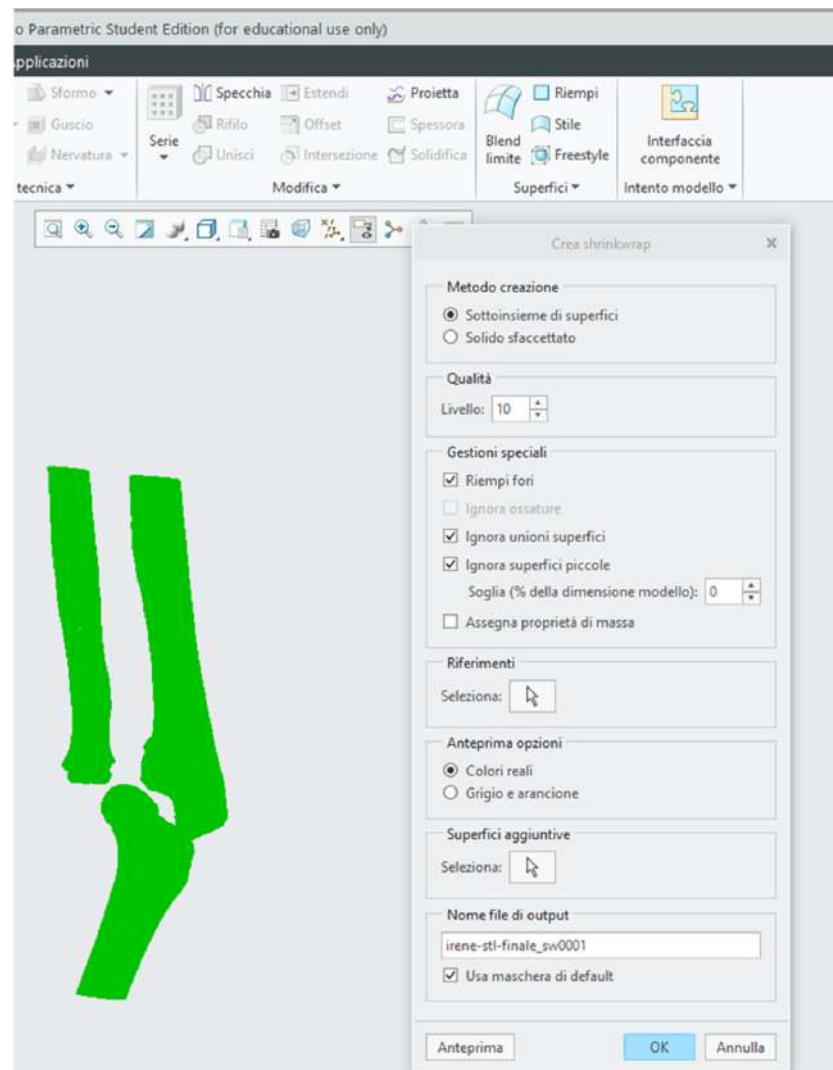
o Parametric Student Edition (for educational use only)

pplicazioni

Sformo
Guscio
Nervatura
tecnica

Serie
Specchia
Rifilo
Unisci
Estendi
Offset
Intersezione
Proietta
Spessora
Solidifica
Modifica

Blend limite
Riempi
Stile
Freestyle
Superfici

Interfaccia componente
Intento modello

Crea shrinkwrap

Metodo creazione
Sottoinsieme di superfici
Solido sfaccettato

Qualità
Livello: 10

Gestioni speciali
Riempi fori
Ignora ossature
Ignora unioni superfici
Ignora superfici piccole
Soglia (% della dimensione modello): 0
Assegna proprietà di massa

Riferimenti
Seleziona:

Anteprima opzioni
Colori reali
Grigio e arancione

Superfici aggiuntive
Seleziona:

Nome file di output
irene-stl-finale_sw0001
Usa maschera di default

Anteprima
OK
Annulla